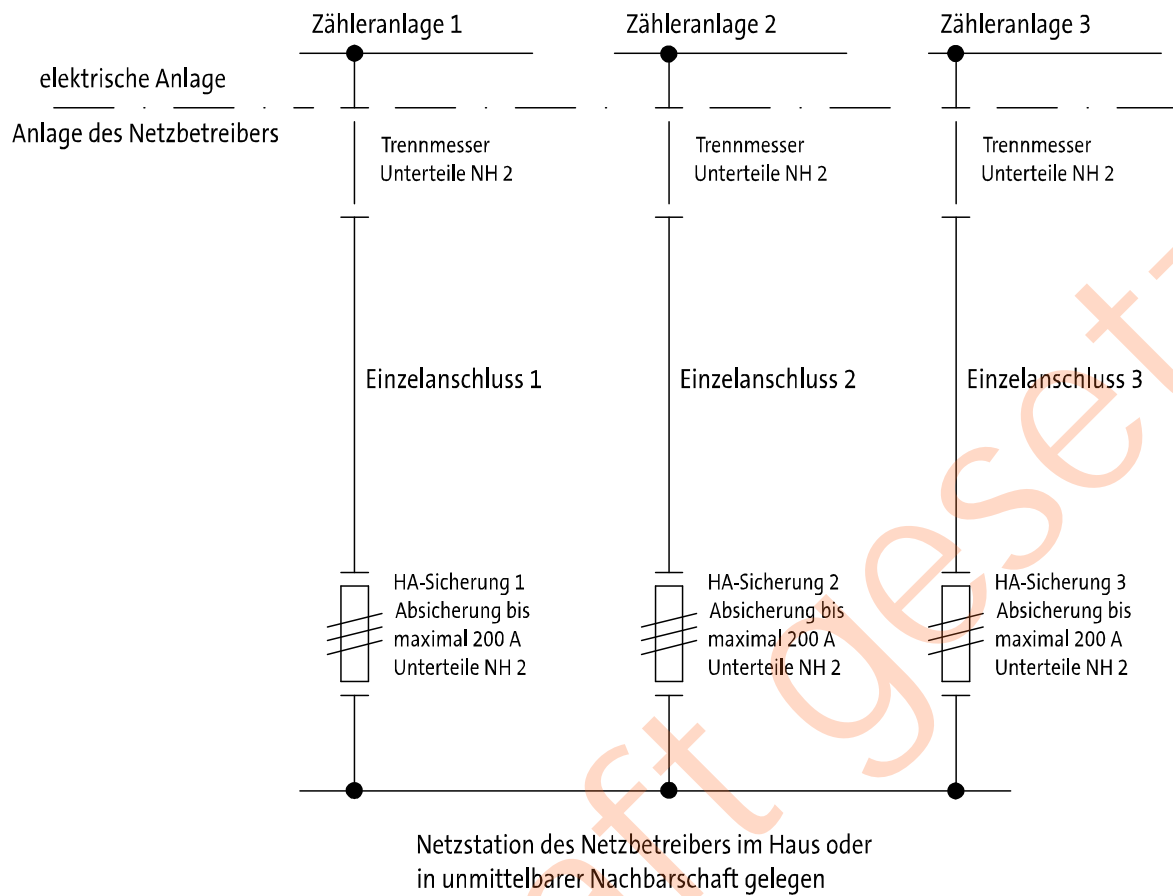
Zähleranlage 1

Zähleranlage 2

Zähleranlage 3

elektrische Anlage

Anlage des Netzbetreibers

Trennmesser
Unterteile NH 2

Trennmesser
Unterteile NH 2

Trennmesser
Unterteile NH 2

Einzelanschluss 1

Einzelanschluss 2

Einzelanschluss 3

HA-Sicherung 1
Absicherung bis maximal 200 A
Unterteile NH 2

HA-Sicherung 2
Absicherung bis maximal 200 A
Unterteile NH 2

HA-Sicherung 3
Absicherung bis maximal 200 A
Unterteile NH 2

Netzstation des Netzbetreibers im Haus oder in unmittelbarer Nachbarschaft gelegen

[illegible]ft gese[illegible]